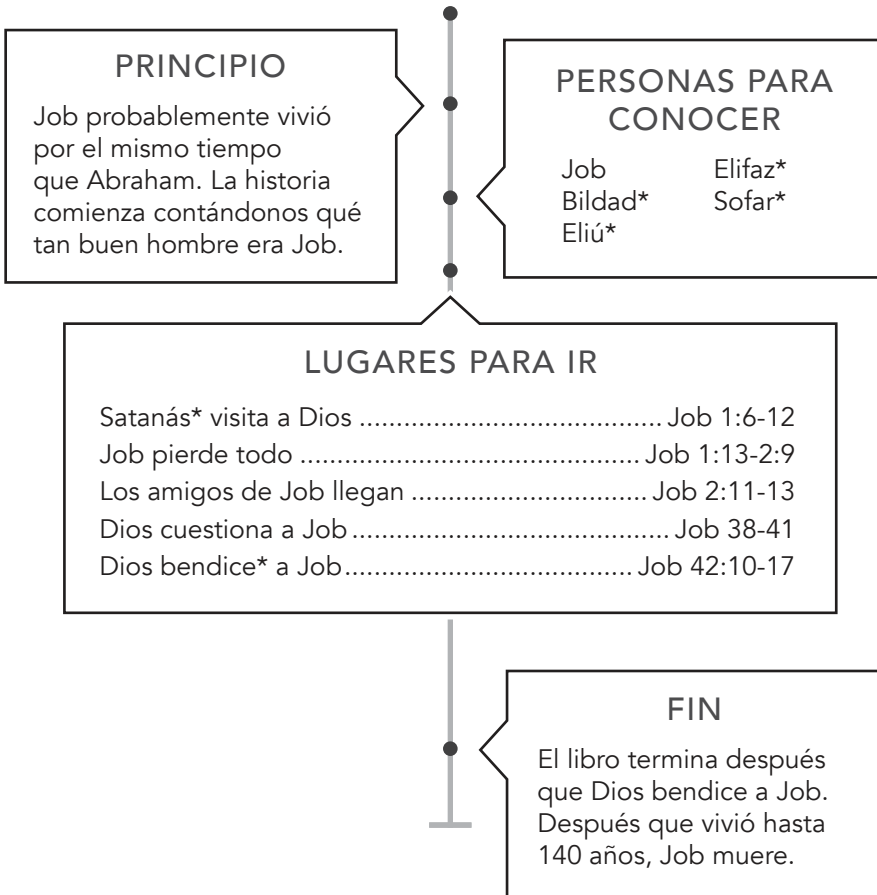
PRINCIPIO

Job probablemente vivió por el mismo tiempo que Abraham. La historia comienza contándonos qué tan buen hombre era Job.

PERSONAS PARA CONOCER

Job
Elifaz*
Bildad*
Sofar*
Eliú*

LUGARES PARA IR

Satanás* visita a Dios .......................................... Job 1:6-12
Job pierde todo .......................................... Job 1:13-2:9
Los amigos de Job llegan .......................................... Job 2:11-13
Dios cuestiona a Job .......................................... Job 38-41
Dios bendice* a Job .......................................... Job 42:10-17

FIN

El libro termina después que Dios bendice a Job. Después que vivió hasta 140 años, Job muere.